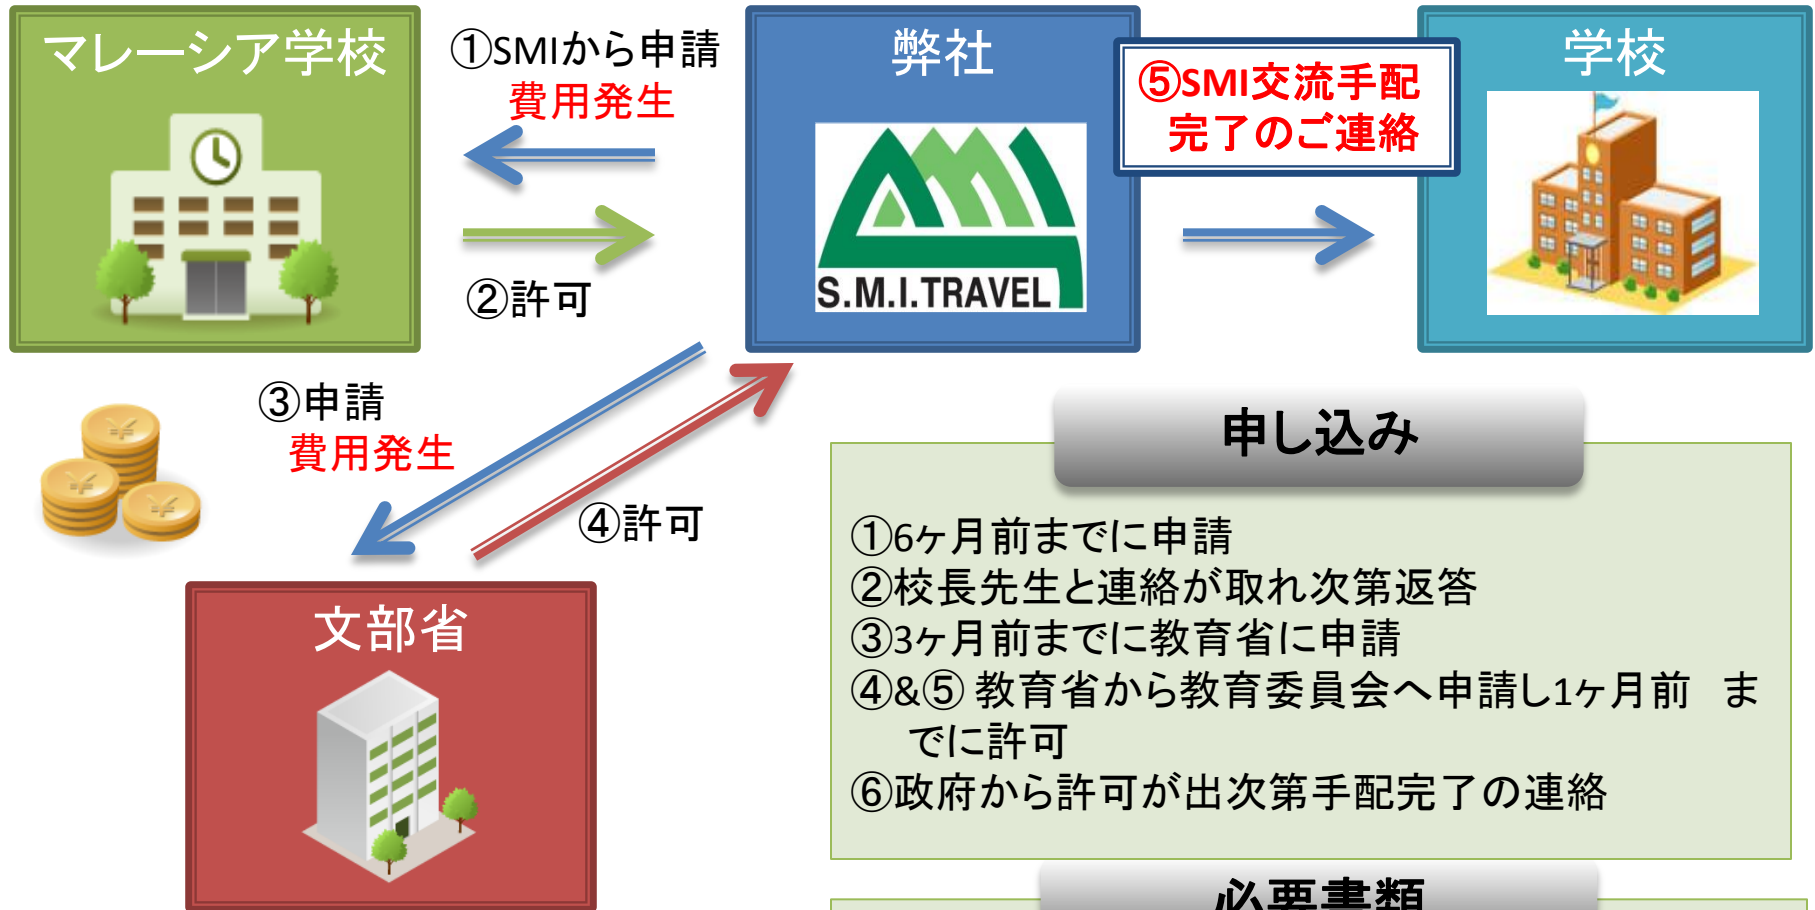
マレーシア学校

①SMIから申請
費用発生

②許可

弊社

S.M.I.TRAVEL

⑤SMI交流手配
完了のご連絡

学校

③申請
費用発生

④許可

文部省

申し込み

①6ヶ月前までに申請
②校長先生と連絡が取れ次第返答
③3ヶ月前までに教育省に申請
④&⑤ 教育省から教育委員会へ申請し1ヶ月前 までに許可
⑥政府から許可が出次第手配完了の連絡

必要書類